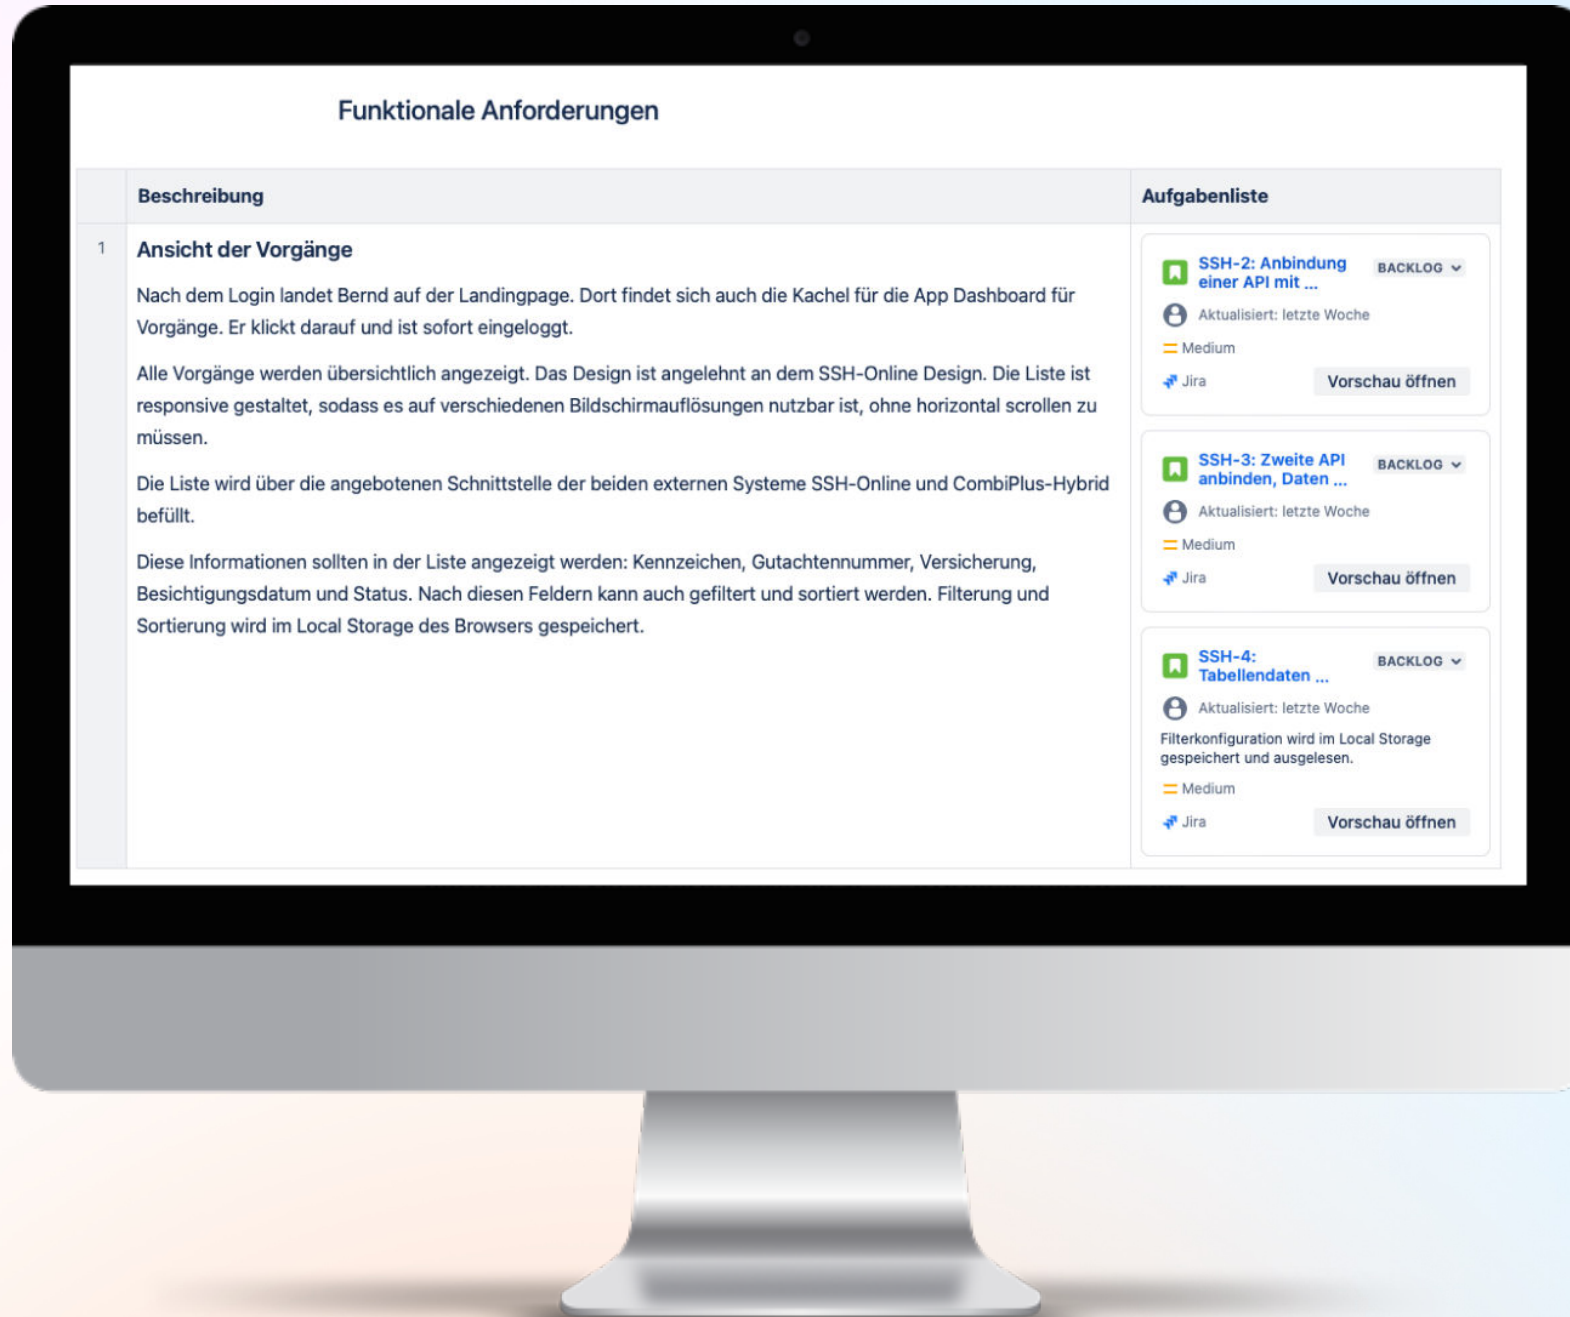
Funktionale Anforderungen

| | Beschreibung | Aufgabenliste |
|---|---|---|
| 1 | **Ansicht der Vorgänge** Nach dem Login landet Bernd auf der Landingpage. Dort findet sich auch die Kachel für die App Dashboard für Vorgänge. Er klickt darauf und ist sofort eingeloggt. Alle Vorgänge werden übersichtlich angezeigt. Das Design ist angelehnt an dem SSH-Online Design. Die Liste ist responsive gestaltet, sodass es auf verschiedenen Bildschirmauflösungen nutzbar ist, ohne horizontal scrollen zu müssen. Die Liste wird über die angebotenen Schnittstelle der beiden externen Systeme SSH-Online und CombiPlus-Hybrid befüllt. Diese Informationen sollten in der Liste angezeigt werden: Kennzeichen, Gutachtennummer, Versicherung, Besichtigungsdatum und Status. Nach diesen Feldern kann auch gefiltert und sortiert werden. Filterung und Sortierung wird im Local Storage des Browsers gespeichert. | SSH-2: Anbindung einer API mit ... BACKLOG Aktualisiert: letzte Woche Medium Jira Vorschau öffnen SSH-3: Zweite API anbinden, Daten ... BACKLOG Aktualisiert: letzte Woche Medium Jira Vorschau öffnen SSH-4: Tabellendaten ... BACKLOG Aktualisiert: letzte Woche Filterkonfiguration wird im Local Storage gespeichert und ausgelesen. Medium Jira Vorschau öffnen |